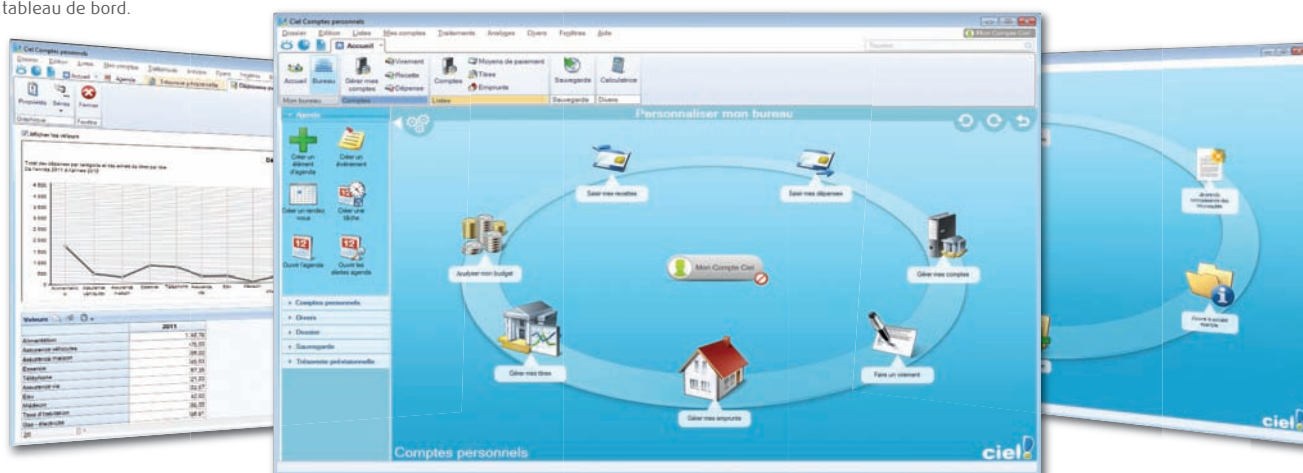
tableau de bord.

Ciel Comptes personnels

Dossier Edition Listes Mes comptes Traitements Analyses Divers Fenêtres Aide

Mon Compte Ciel

Accueil

Accueil Bureau Gérer mes comptes Virement Recette Dépense Comptes Moyens de paiement Titres Emprunts Sauvegarde Calculatrice

Mon bureau Comptes Listes Sauvegarde Divers

Agenda

Créer un élément d'agenda

Créer un événement

Créer un rendez-vous

Créer une tâche

Ouvrir l'agenda

Ouvrir les alertes agenda

Comptes personnels

Divers

Dossier

Sauvegarde

Trésorerie prévisionnelle

Personnaliser mon bureau

Saisir mes recettes

Saisir mes dépenses

Analyser mon budget

Mon Compte Ciel

Gérer mes comptes

Gérer mes titres

Faire un virement

Gérer mes emprunts

Comptes personnels

ciel

Ciel Comptes personnels

Propriétés Séries Fermer

Graphique Fenêtre

Afficher les valeurs

Total des dépenses par catégorie et les années de janvier 2011 à février 2012

Valeurs

2011

Alimentation

Assurance véhicules

Assurance maison

Essence

Téléphone

Assurance vie

Eau

Médecin

Taxe d'habitation

Gaz - électricité

ciel